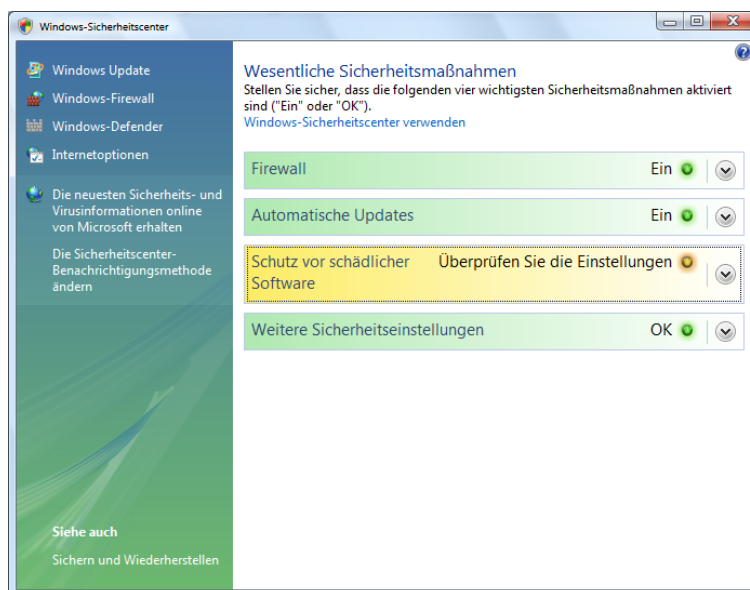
Windows-Sicherheitscenter

Windows Update
Windows-Firewall
Windows-Defender
Internetoptionen

Die neuesten Sicherheits- und Virusinformationen online von Microsoft erhalten

Die Sicherheitscenter-Benachrichtigungsmethode ändern

Siehe auch
Sichern und Wiederherstellen

Wesentliche Sicherheitsmaßnahmen
Stellen Sie sicher, dass die folgenden vier wichtigsten Sicherheitsmaßnahmen aktiviert sind ("Ein" oder "OK").
Windows-Sicherheitscenter verwenden

Firewall Ein

Automatische Updates Ein

Schutz vor schädlicher Software Überprüfen Sie die Einstellungen

Weitere Sicherheitseinstellungen OK